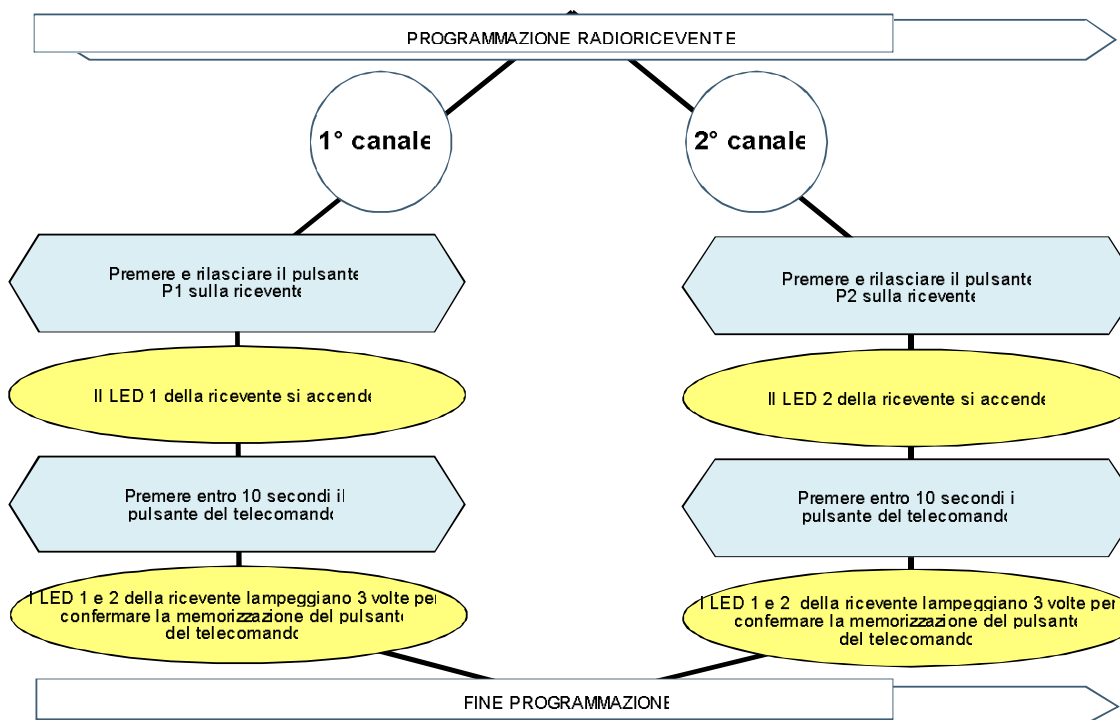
PROGRAMMAZIONE RADIORICEVENTE

1° canale

2° canale

Premere e rilasciare il pulsante P1 sulla ricevente

Premere e rilasciare il pulsante P2 sulla ricevente

Il LED 1 della ricevente si accende

Il LED 2 della ricevente si accende

Premere entro 10 secondi il pulsante del telecomando

Premere entro 10 secondi i pulsante del telecomando

I LED 1 e 2 della ricevente lampeggiano 3 volte per confermare la memorizzazione del pulsante del telecomando

I LED 1 e 2 della ricevente lampeggiano 3 volte per confermare la memorizzazione del pulsante del telecomando

FINE PROGRAMMAZIONE